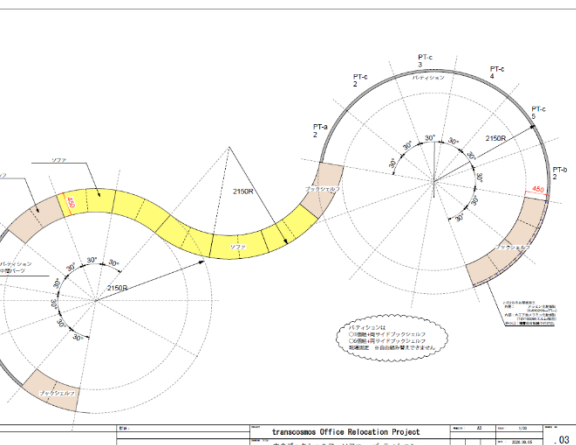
パティション

PT-c
3

PT-c
4

PT-c
2

PT-a
2

PT-c
5

PT-b
2

30°

30°

30°

30°

30°

2150R

ソファ

ブックシェルフ

450

ソファ

2150R

450

ソファ

パティション

30°

30°

30°

30°

30°

2150R

ブックシェルフ

ブックシェルフ

パティションは
〇〇側 片サイドブックシェルフ
〇〇側 片サイドブックシェルフ
開閉固定、※自由組み替えできません

transcosmos Office Relocation Project

A3

.03